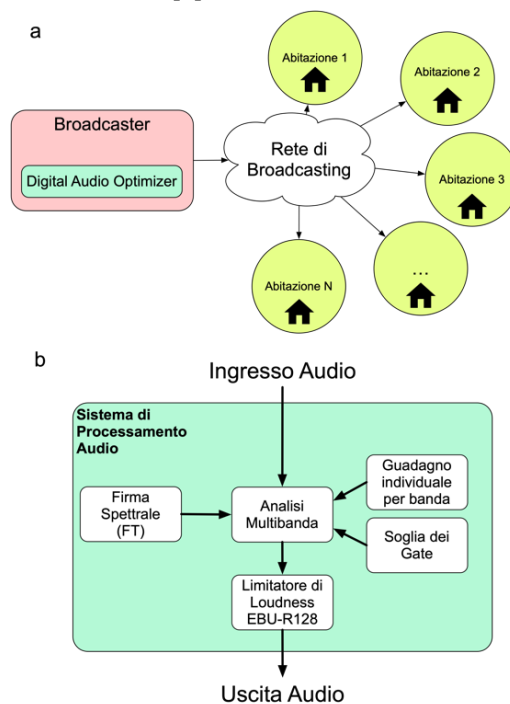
a

Broadcaster

Digital Audio Optimizer

Rete di Broadcasting

Abitazione 1

Abitazione 2

Abitazione 3

...

Abitazione N

b

Ingresso Audio

Sistema di Processamento Audio

Firma Spettrale (FT)

Analisi Multibanda

Guadagno individuale per banda

Soglia dei Gate

Limitatore di Loudness EBU-R128

Uscita Audio